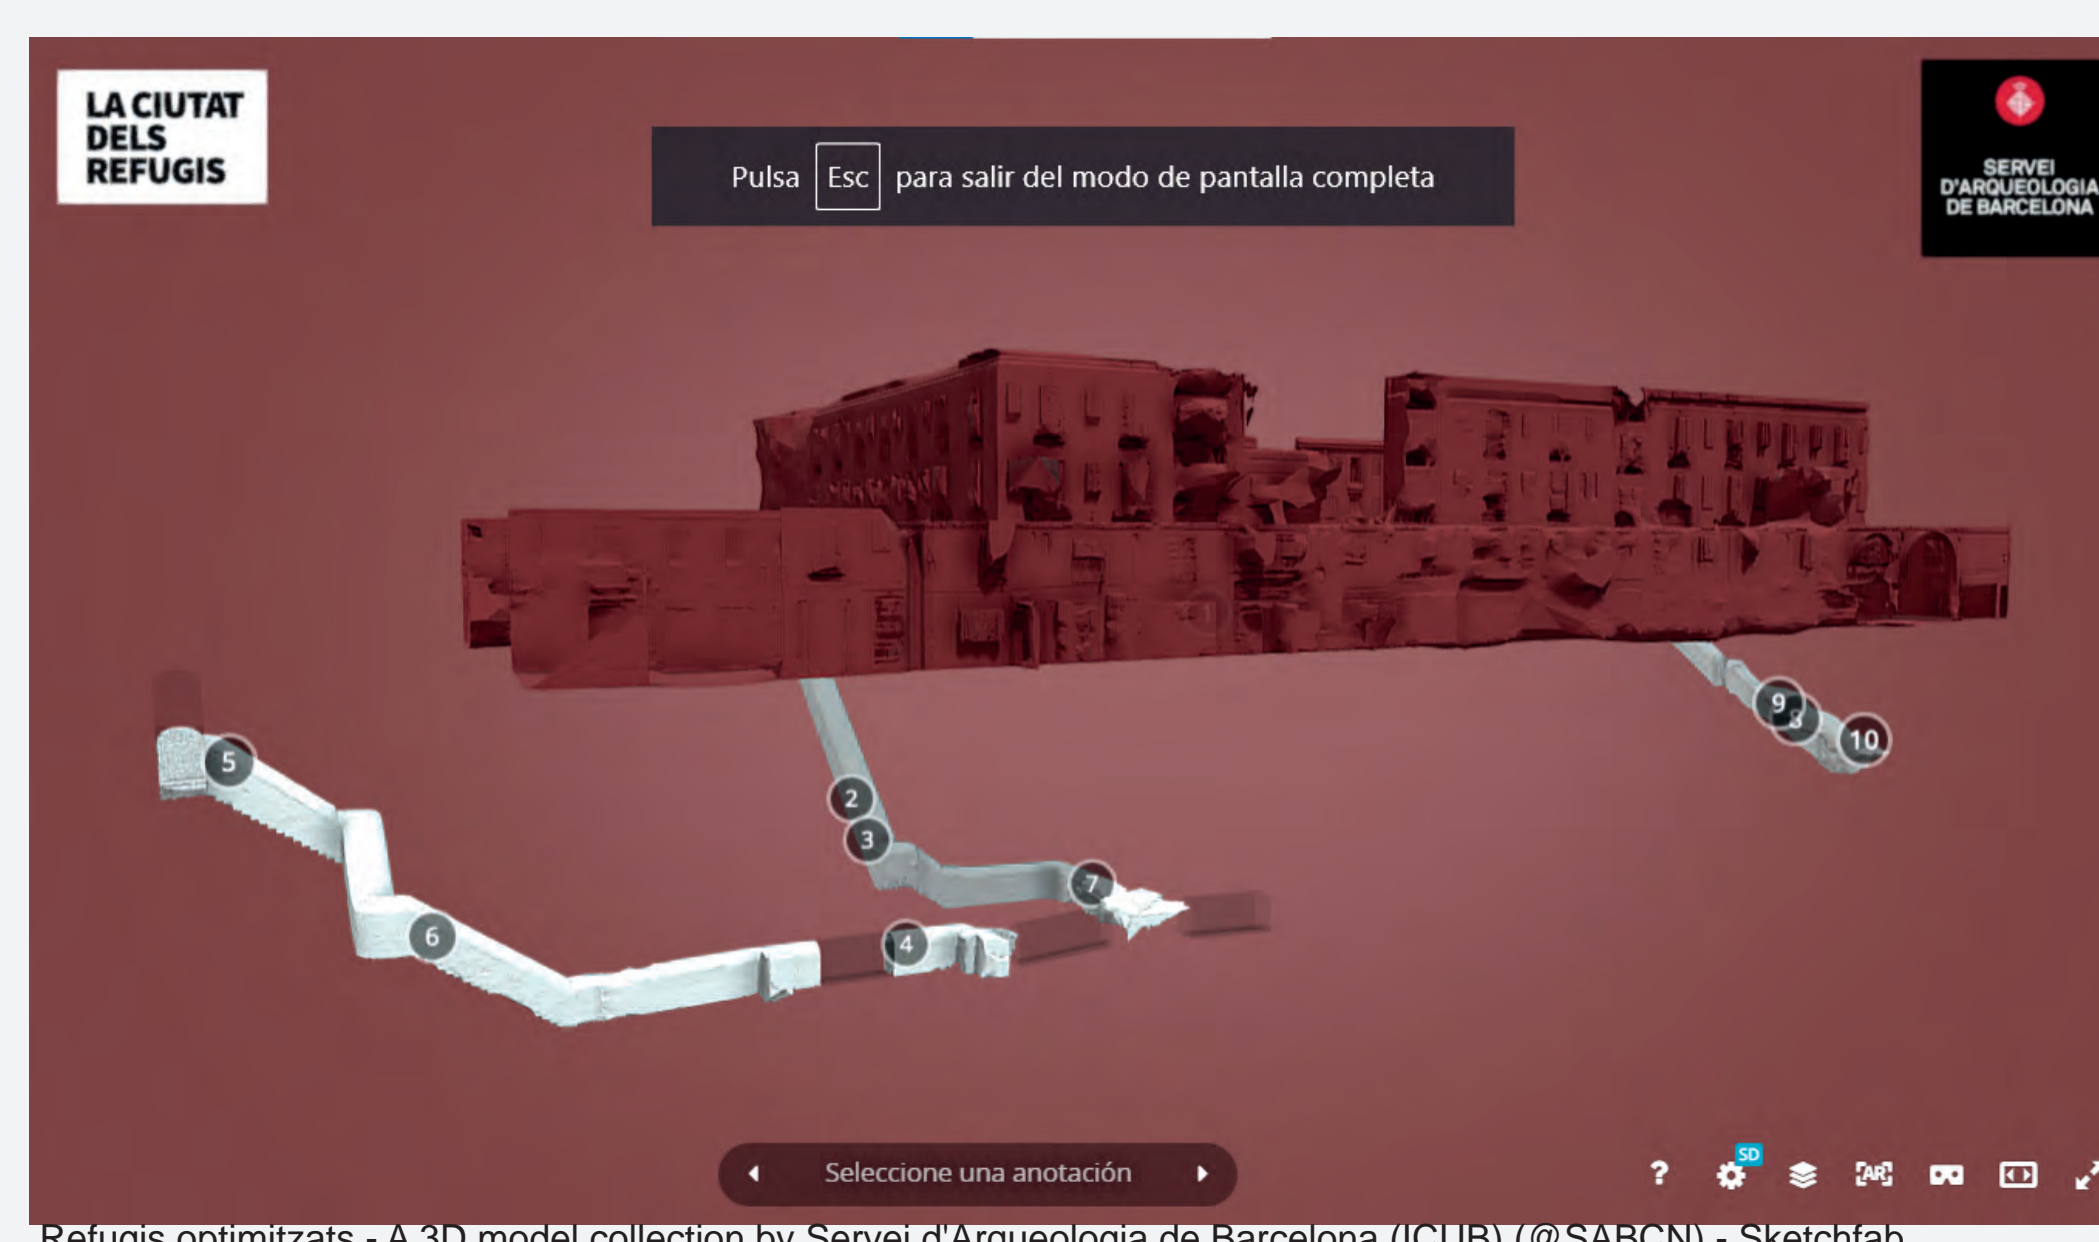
LA CIUTAT DELS REFUGIS

Pulsa Esc para salir del modo de pantalla completa

SERVEI D'ARQUEOLOGIA DE BARCELONA

5
2
3
7
6
4
9
8
10

Seleccione una anotación

?
SD
AR

Refugis optimitzats - A 3D model collection by Servei d'Arqueologia de Barcelona (ICUB) (@SABCN) - Sketchfab